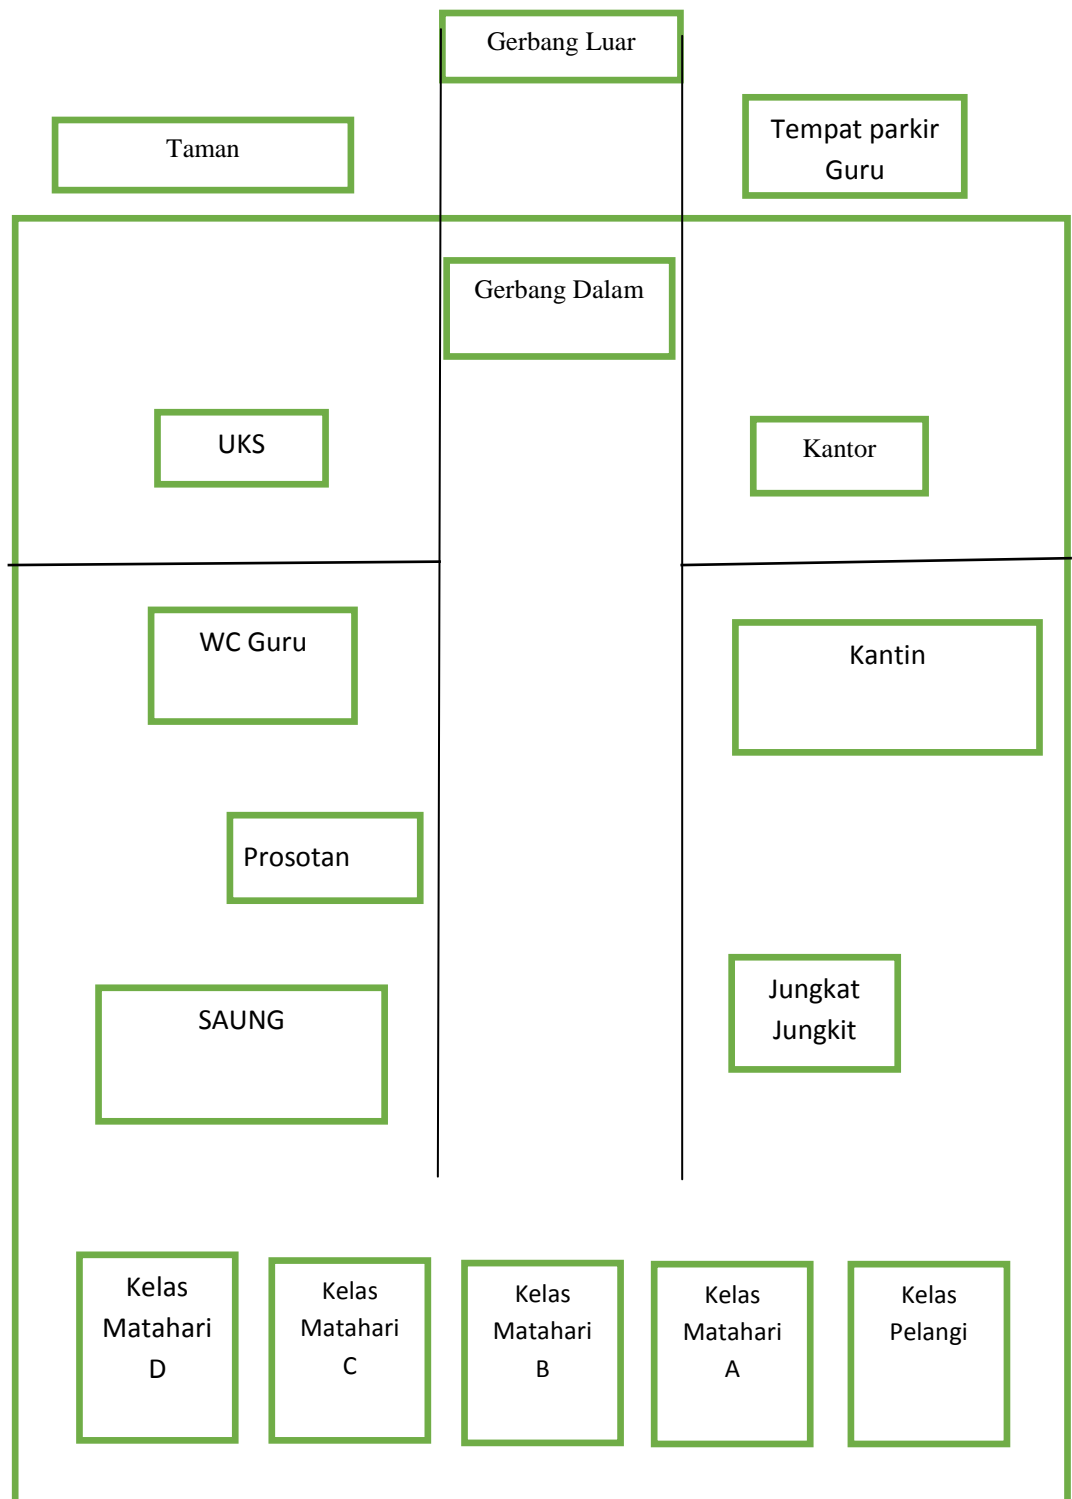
Gerbang Luar

Taman

Tempat parkir Guru

Gerbang Dalam

UKS

Kantor

WC Guru

Kantin

Prosotan

SAUNG

Jungkat Jungkit

Kelas Matahari D

Kelas Matahari C

Kelas Matahari B

Kelas Matahari A

Kelas Pelangi